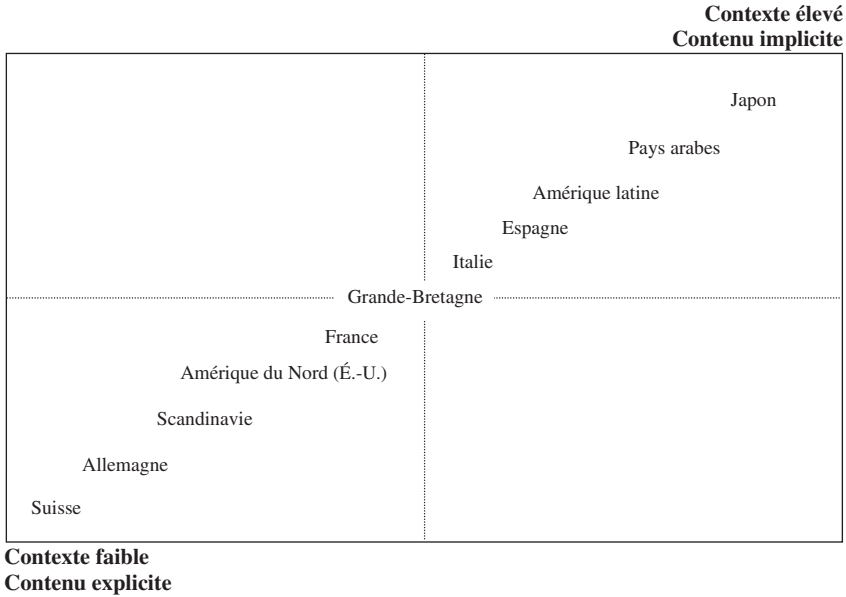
**Contexte élevé**
**Contenu implicite**

Japon

Pays arabes

Amérique latine

Espagne

Italie

Grande-Bretagne

France

Amérique du Nord (É.-U.)

Scandinavie

Allemagne

Suisse

**Contexte faible**
**Contenu explicite**